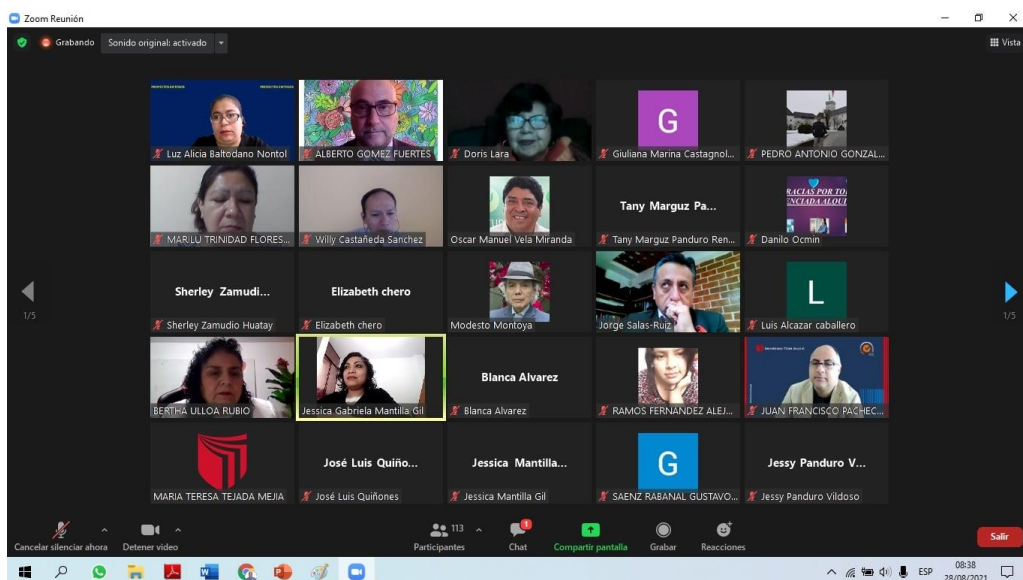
Zoom Reunión

Grabando Sonido original: activado

Vista

Luz Alicia Baltodano Nontol
ALBERTO GOMEZ FUERTES
Doris Lara
G
Giuliana Marina Castagnol...
PEDRO ANTONIO GONZAL...

MARILU TRINIDAD FLORES...
Willy Castañeda Sanchez
Oscar Manuel Vela Miranda
Tany Marguz Pa...
Tany Marguz Panduro Ren...
RACIAS POR TO
Danilo Ocmin

1/5
Sherley Zamudi...
Sherley Zamudio Huatay
Elizabeth chero
Elizabeth chero
Modesto Montoya
Jorge Salas-Ruiz
L
Luis Alcazar caballero
1/5

BERTHA ULLOA RUBIO
Jessica Gabriela Mantilla Gil
Blanca Alvarez
Blanca Alvarez
RAMOS FERNANDEZ ALEJ...
JUAN FRANCISCO PACHEC...

MARIA TERESA TEJADA MEJIA
José Luis Quiño...
José Luis Quiñones
Jessica Mantilla...
Jessica Mantilla Gil
G
SAENZ RABANAL GUSTAVO...
Jessy Panduro V...
Jessy Panduro Vildoso

Cancelar silenciar ahora
Detener video
113
Participantes
Chat
Compartir pantalla
Grabar
Reacciones
Salir

ESP
08:38
28/08/2021